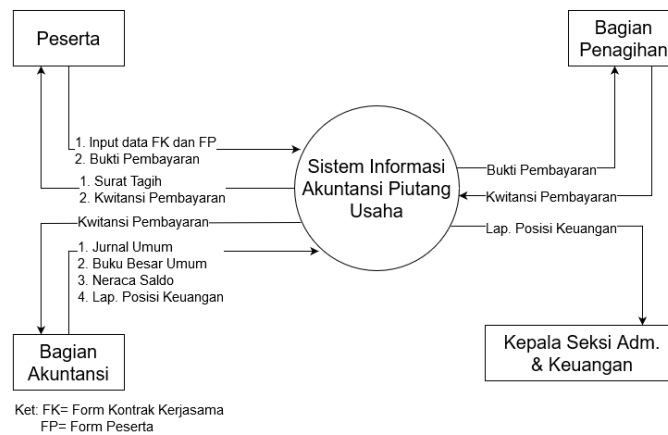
Peserta

Bagian Penagihan

1. Input data FK dan FP
2. Bukti Pembayaran

1. Surat Tagih
2. Kwitansi Pembayaran

Sistem Informasi Akuntansi Piutang Usaha

Bukti Pembayaran

Kwitansi Pembayaran

Kwitansi Pembayaran

Lap. Posisi Keuangan

1. Jurnal Umum
2. Buku Besar Umum
3. Neraca Saldo
4. Lap. Posisi Keuangan

Bagian Akuntansi

Kepala Seksi Adm. & Keuangan

Ket: FK= Form Kontrak Kerjasama
FP= Form Peserta